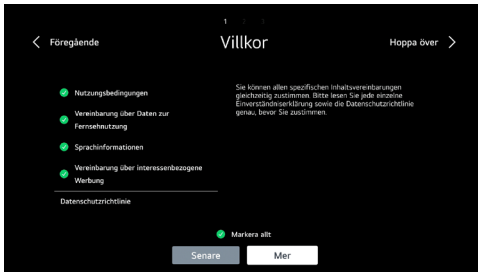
1 2 3

Föregående

Villkor

Hoppa över

Nutzungsbedingungen

Vereinbarung über Daten zur Fernsehnutzung

Sprachinformationen

Vereinbarung über interessenbezogene Werbung

Datenschutzrichtlinie

Sie können allen spezifischen Inhaltsvereinbarungen gleichzeitig zustimmen. Bitte lesen Sie jede einzelne Einverständniserklärung sowie die Datenschutzrichtlinie genau, bevor Sie zustimmen.

Markera allt

Senare

Mer